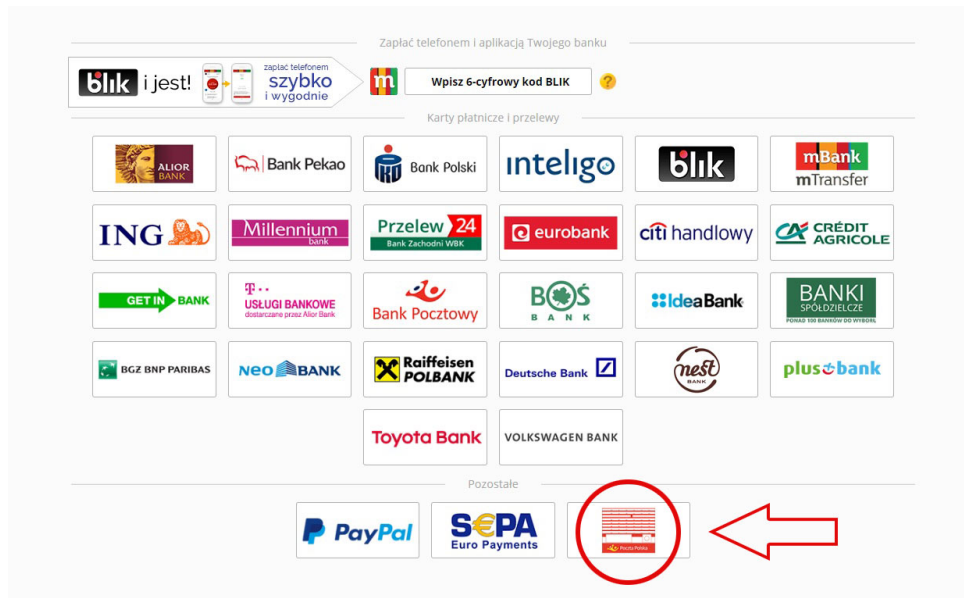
Zapłać telefonem i aplikacją Twojego banku

blik i jest! zapłać telefonem szybko i wygodnie

Wpisz 6-cyfrowy kod BLIK

?

Karty płatnicze i przelewy

ALIOR BANK

Bank Pekao

Bank Polski

inteligo

blik

mBank mTransfer

ING

Millennium bank

Przelew 24 Bank Zachodni WBK

eurobank

citi handlowy

CRÉDIT AGRICOLE

GET IN BANK

T·· USŁUGI BANKOWE dostarczane przez Alior Bank

Bank Pocztowy

BOŚ BANK

IdeaBank

BANKI SPÓŁDZIELCZE PONAD 100 BANKÓW DO WYBORU

BGZ BNP PARIBAS

NEO BANK

Raiffeisen POLBANK

Deutsche Bank

nest BANK

plus bank

Toyota Bank

VOLKSWAGEN BANK

Pozostałe

PayPal

SEPA Euro Payments

Poczta Polska